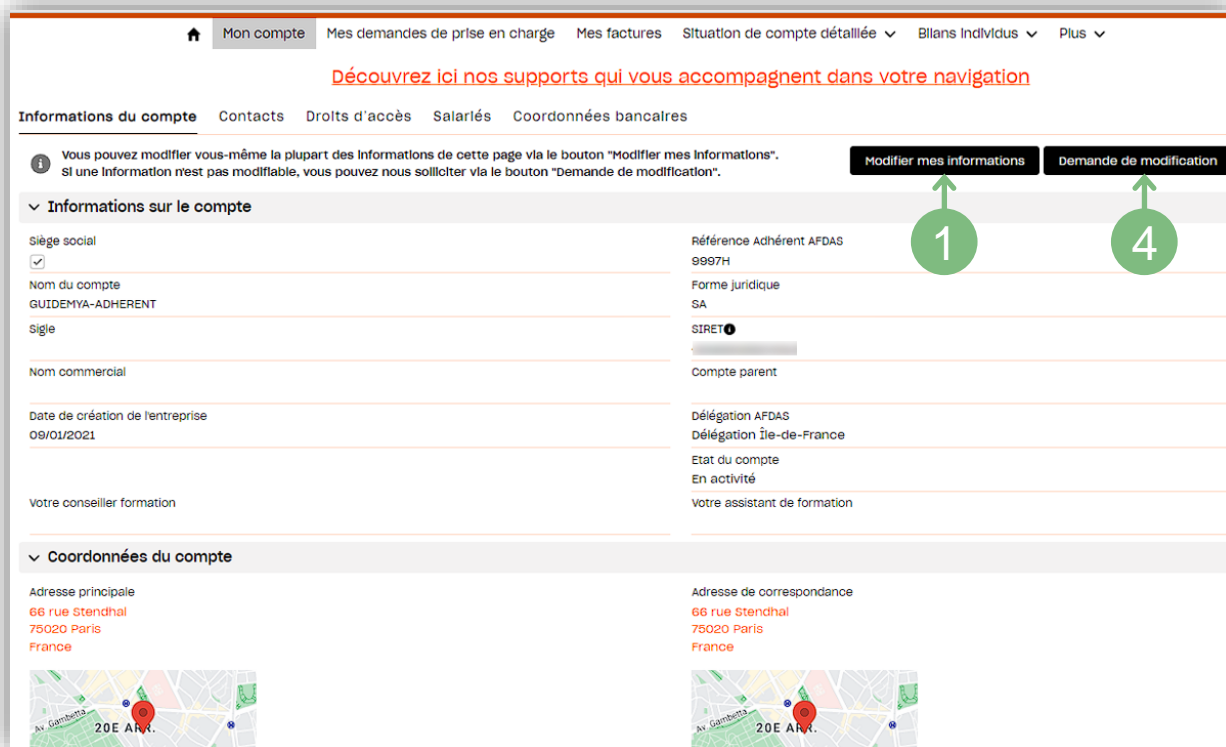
Mon compte Mes demandes de prise en charge Mes factures Situation de compte détaillée Bilans individus Plus

Découvrez ici nos supports qui vous accompagnent dans votre navigation

Informations du compte Contacts Droits d'accès Salariés Coordonnées bancaires

Vous pouvez modifier vous-même la plupart des informations de cette page via le bouton "Modifier mes informations". Si une information n'est pas modifiable, vous pouvez nous solliciter via le bouton "Demande de modification".

Modifier mes informations

Demande de modification

1

4

Informations sur le compte

Siège social

Référence Adhérent AFDAS
9997H

Nom du compte
GUIDEMYA-ADHERENT

Forme juridique
SA

Sigle

SIRET

Nom commercial

Compte parent

Date de création de l'entreprise
09/01/2021

Délégation AFDAS
Délégation Île-de-France

Etat du compte
En activité

Votre conseiller formation

Votre assistant de formation

Coordonnées du compte

Adresse principale
66 rue Stendhal
75020 Paris
France

Adresse de correspondance
66 rue Stendhal
75020 Paris
France

Av. Gambetta
20E ARR.

Av. Gambetta
20E ARR.